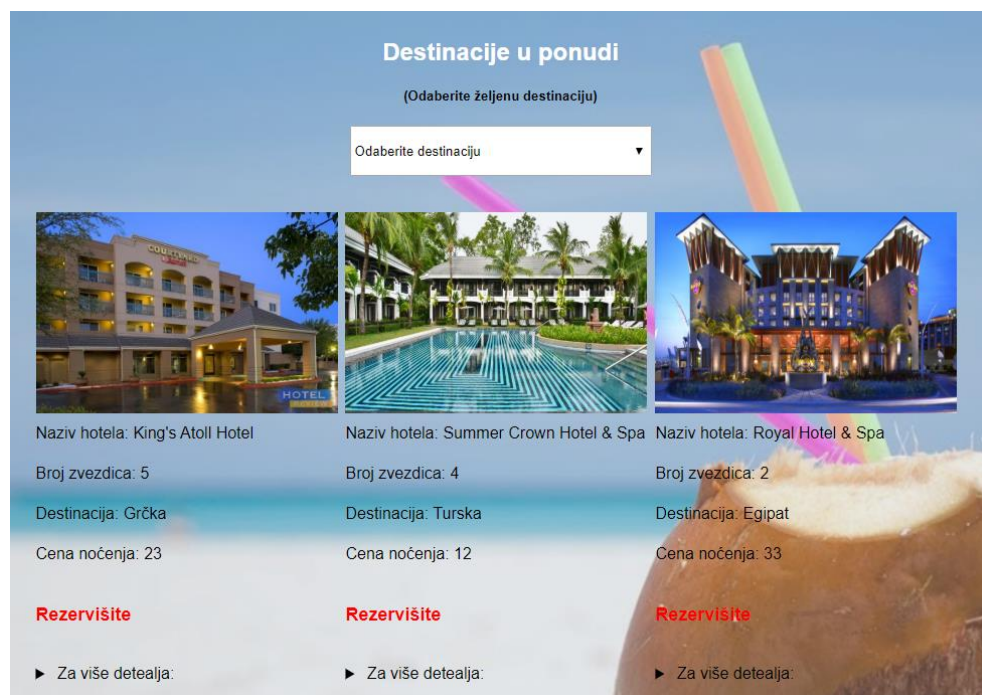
Destinacije u ponudi

(Odaberite željenu destinaciju)

Odaberite destinaciju ▼

COURTYARD

HOTEL

Naziv hotela: King's Atoll Hotel

Broj zvezdica: 5

Destinacija: Grčka

Cena noćenja: 23

Rezervišite

▶ Za više deteaalja:

Naziv hotela: Summer Crown Hotel & Spa

Broj zvezdica: 4

Destinacija: Turska

Cena noćenja: 12

Rezervišite

▶ Za više deteaalja:

Naziv hotela: Royal Hotel & Spa

Broj zvezdica: 2

Destinacija: Egipat

Cena noćenja: 33

Rezervišite

▶ Za više deteaalja: